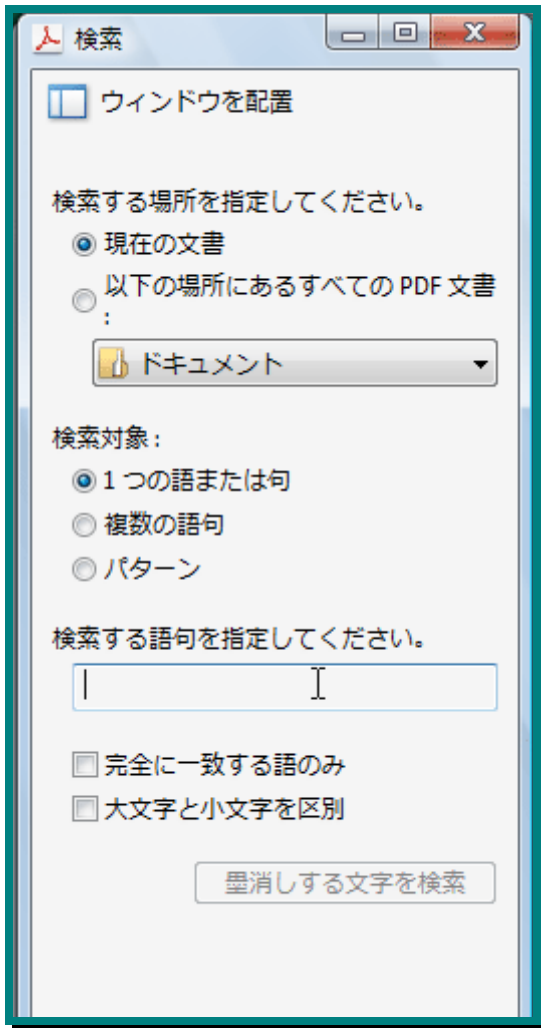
検索

ウィンドウを配置

検索する場所を指定してください。

現在の文書

以下の場所にあるすべての PDF 文書 :

ドキュメント

検索対象 :

1 つの語または句

複数の語句

パターン

検索する語句を指定してください。

完全に一致する語のみ

大文字と小文字を区別

墨消しする文字を検索